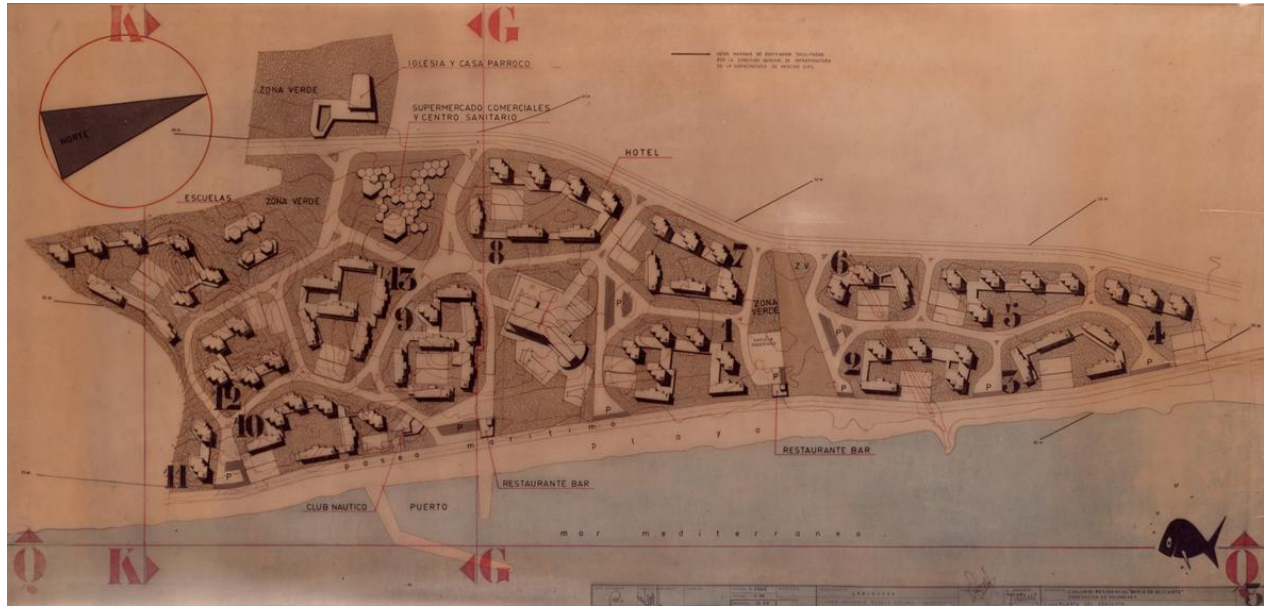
K
G
NORTE
ZONA VERDE
IGLESIA Y CASA PARROCO
SUPERMERCADO COMERCIALES Y CENTRO SANITARIO
HOTEL
ESCUELAS
ZONA VERDE
8
13
9
12
10
11
7
6
5
4
1
2
3
ZONA VERDE
Z.V.
P
P
P
P
P
P
P
paseo maritimo
playa
RESTAURANTE BAR
RESTAURANTE BAR
CLUB NAUTICO
PUERTO
mar mediterraneo
Q
K
G
Q
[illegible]